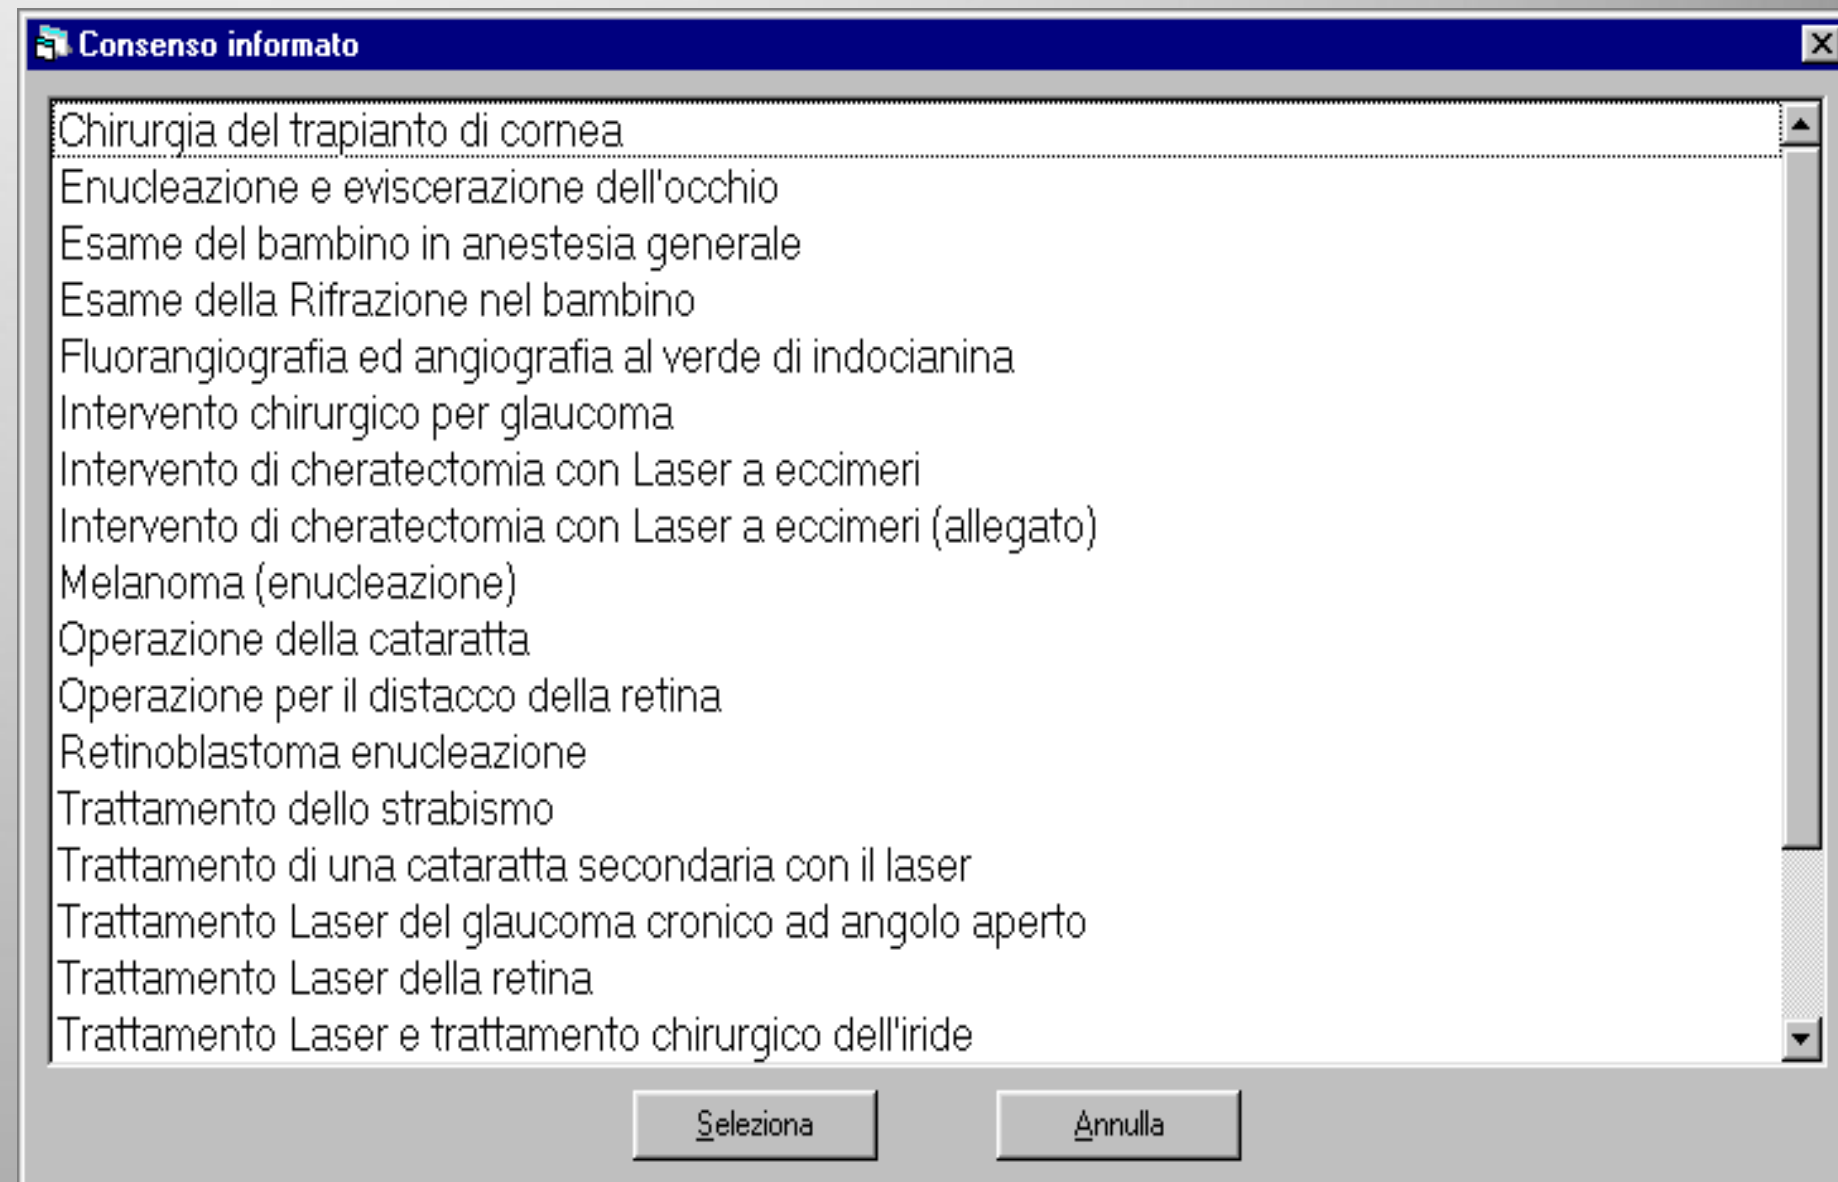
Consenso informato

Chirurgia del trapianto di cornea
Enucleazione e eviscerazione dell'occhio
Esame del bambino in anestesia generale
Esame della Rifrazione nel bambino
Fluorangiografia ed angiografia al verde di indocianina
Intervento chirurgico per glaucoma
Intervento di cheratectomia con Laser a eccimeri
Intervento di cheratectomia con Laser a eccimeri (allegato)
Melanoma (enucleazione)
Operazione della cataratta
Operazione per il distacco della retina
Retinoblastoma enucleazione
Trattamento dello strabismo
Trattamento di una cataratta secondaria con il laser
Trattamento Laser del glaucoma cronico ad angolo aperto
Trattamento Laser della retina
Trattamento Laser e trattamento chirurgico dell'iride

Seleziona
Annulla